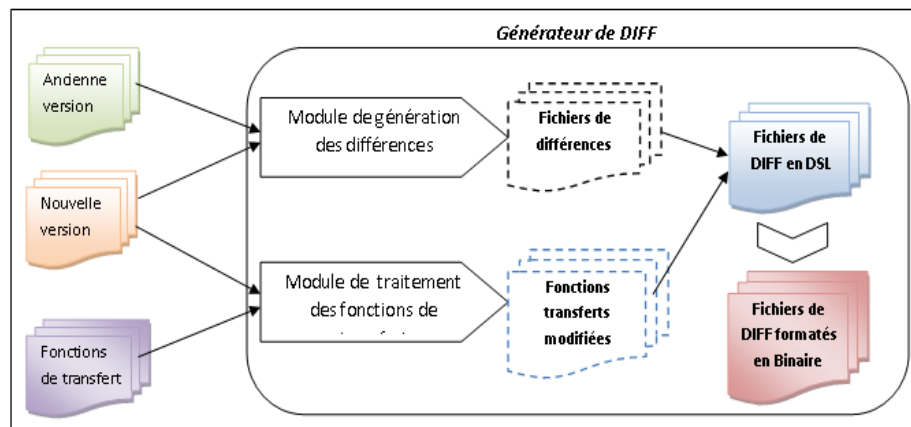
Générateur de DIFF

Andenne version

Nouvelle version

Fonctions de transfert

Module de génération des différences

Module de traitement des fonctions de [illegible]

Fichiers de différences

Fonctions transferts modifiées

Fichiers de DIFF en DSL

Fichiers de DIFF formatés en Binaire